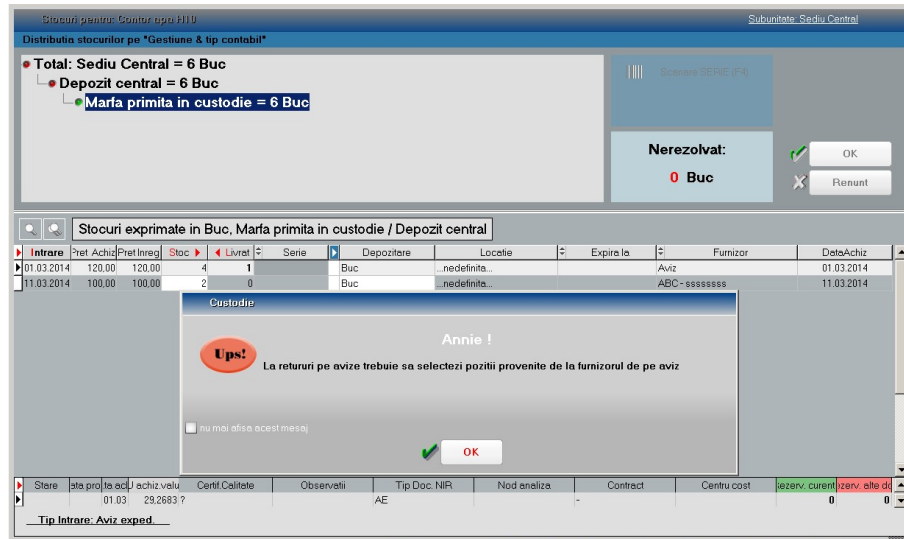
Stocuri pentru: Contor apa H10

Subunitate: Sediu Central

Distributia stocurilor pe "Gestiune & tip contabil"

Total: Sediu Central = 6 Buc
Depozit central = 6 Buc
Marfa primita in custodie = 6 Buc

Scanare SERIE (F4)

Nerezolvat:
0 Buc

OK
Renunt

Stocuri exprimate in Buc, Marfa primita in custodie / Depozit central

| Intrare | Pret Achiz | Pret Inreg | Stoc | Livrat | Serie | Depozitare | Locatie | Expira la | Furnizor | DataAchiz |
|---|---|---|---|---|---|---|---|---|---|---|
| 01.03.2014 | 120,00 | 120,00 | 4 | 1 | | Buc | ...nedefinita... | | Aviz | 01.03.2014 |
| 11.03.2014 | 100,00 | 100,00 | 2 | 0 | | Buc | ...nedefinita... | | ABC - ssssssss | 11.03.2014 |

Custodie

Annie !

Ups!

La retururi pe avize trebuie sa selectezi pozitii provenite de la furnizorul de pe aviz

nu mai afisa acest mesaj

OK

| Stare | ata pro | ta ac | U achiz.valu | Certif.Calitate | Observatii | Tip Doc. NIR | Nod analiza | Contract | Centru cost | ezerv. curent | ezerv. alte d |
|---|---|---|---|---|---|---|---|---|---|---|---|
| | | 01.03 | 29,2683 ? | | | AE | | - | | 0 | 0 |

Tip Intrare: Aviz exped.